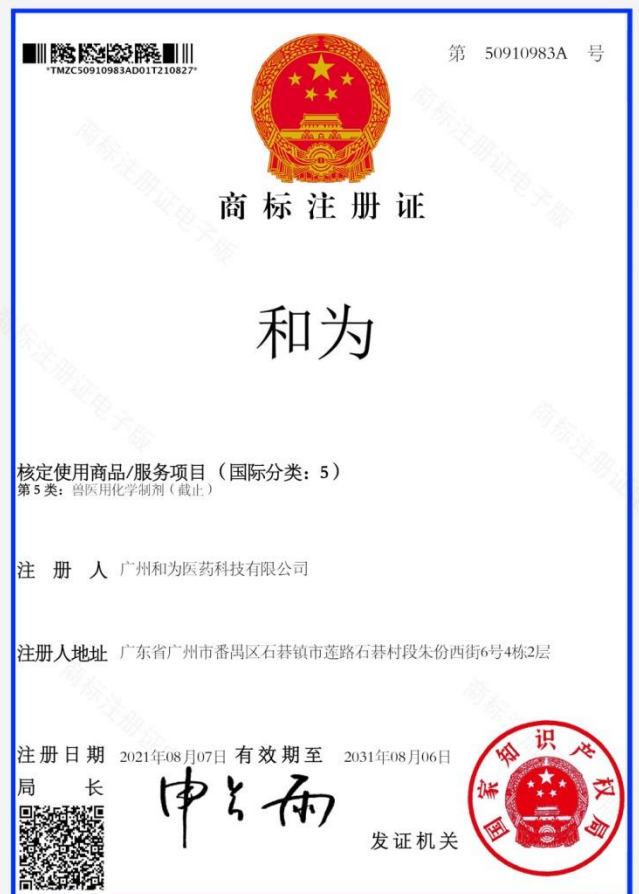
*TMZC50910983AD01T210827*

第 50910983A 号

商标注册证

和为

核定使用商品/服务项目（国际分类：5）
第5类：兽医用化学制剂（截止）

注 册 人 广州和为医药科技有限公司

注册人地址 广东省广州市番禺区石碁镇市莲路石碁村段朱份西街6号4栋2层

注册日期 2021年08月07日 有效期至 2031年08月06日

局 长 申长雨

发证机关

国家知识产权局

商标注册证电子版